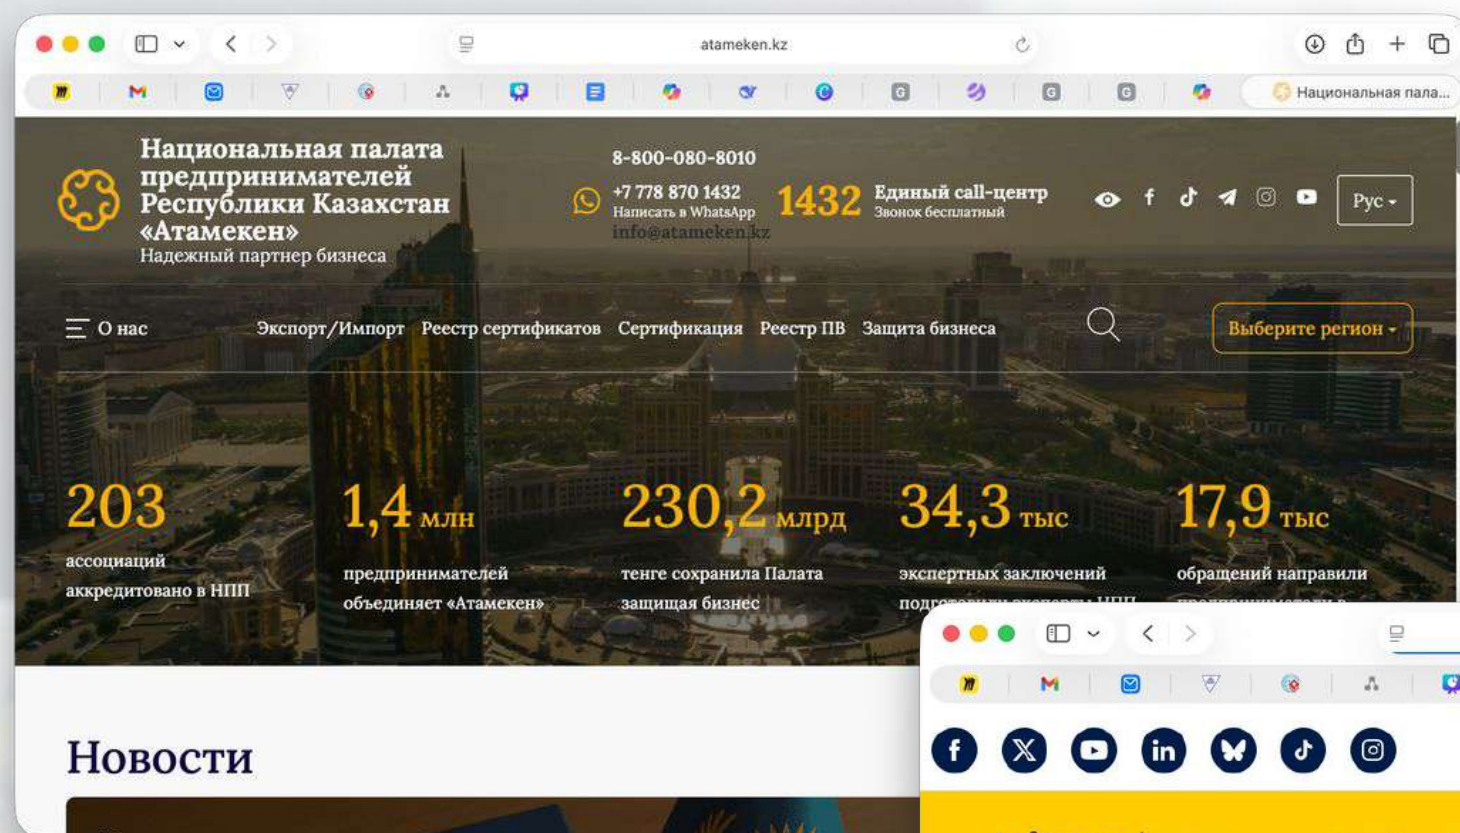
atameken.kz

Национальная пала...

Национальная палата предпринимателей Республики Казахстан «Атамекен»
Надежный партнер бизнеса

8-800-080-8010
+7 778 870 1432
Написать в WhatsApp
info@atameken.kz

1432 Единый call-центр
Звонок бесплатный

Рус

О нас
Экспорт/Импорт
Реестр сертификатов
Сертификация
Реестр ПВ
Защита бизнеса

Выберите регион

203
ассоциаций аккредитовано в НПП

1,4 млн
предпринимателей объединяет «Атамекен»

230,2 млрд
тенге сохранила Палата защищая бизнес

34,3 тыс
экспертных заключений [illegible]

17,9 тыс
обращений направили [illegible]

Новости